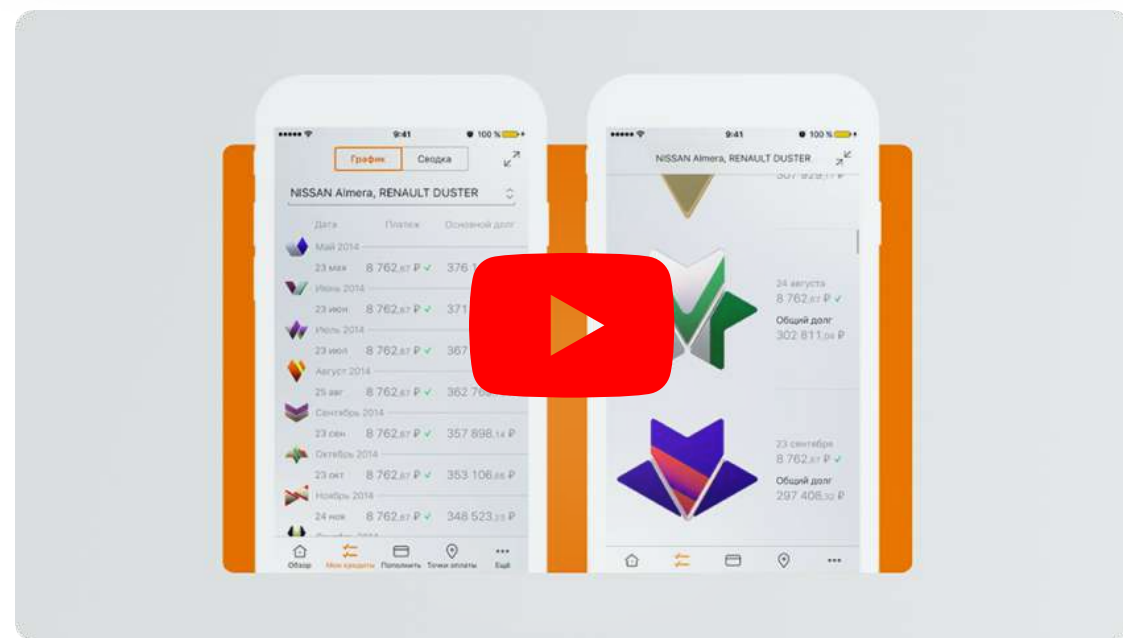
9:41
100 %

График
Сводка

NISSAN Almera, RENAULT DUSTER

Дата
Платеж
Основной долг

Май 2014
23 мая
8 762,67 ₽
376 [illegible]

Июнь 2014
23 июн
8 762,67 ₽
371 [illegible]

Июль 2014
23 июл
8 762,67 ₽
367 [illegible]

Август 2014
25 авг
8 762,67 ₽
362 76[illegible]

Сентябрь 2014
23 сен
8 762,67 ₽
357 898,14 ₽

Октябрь 2014
23 окт
8 762,67 ₽
353 106,66 ₽

Ноябрь 2014
24 ноя
8 762,67 ₽
348 523,33 ₽

Обзор
Мои кредиты
Пополнить
Точки оплаты
Ещё

9:41
100 %

NISSAN Almera, RENAULT DUSTER

307 929,17 ₽

24 августа
8 762,67 ₽
Общий долг
302 811,04 ₽

23 сентября
8 762,67 ₽
Общий долг
297 408,32 ₽